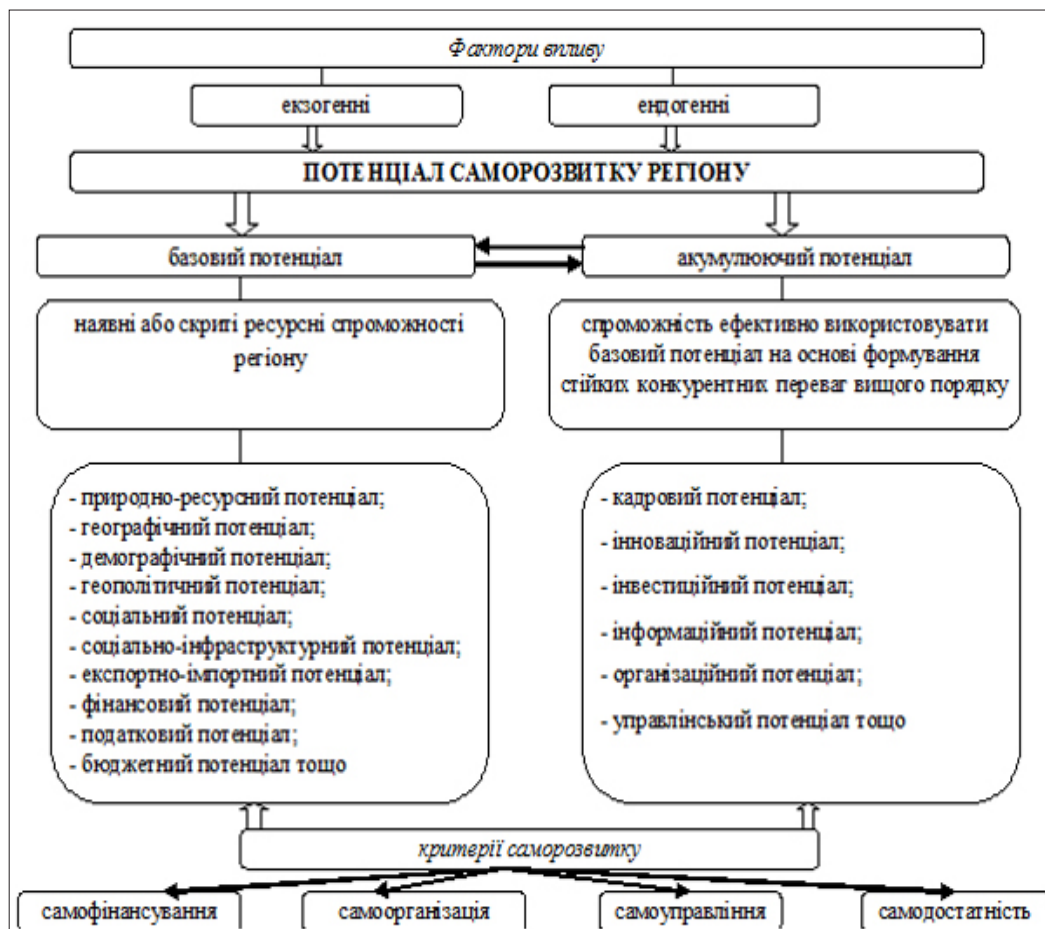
Фактори впливу

екзогенні

ендогенні

ПОТЕНЦІАЛ САМОРОЗВИТКУ РЕГІОНУ

базовий потенціал

акумулюючий потенціал

наявні або скриті ресурсні спроможності регіону

спроможність ефективно використовувати базовий потенціал на основі формування стійких конкурентних переваг вищого порядку

- природно-ресурсний потенціал;
- географічний потенціал;
- демографічний потенціал;
- геополітичний потенціал;
- соціальний потенціал;
- соціально-інфраструктурний потенціал;
- експортно-імпортний потенціал;
- фінансовий потенціал;
- податковий потенціал;
- бюджетний потенціал тощо

- кадровий потенціал;
- інноваційний потенціал;
- інвестиційний потенціал;
- інформаційний потенціал;
- організаційний потенціал;
- управлінський потенціал тощо

критерії саморозвитку

самофінансування

самоорганізація

самоуправління

самодостатність